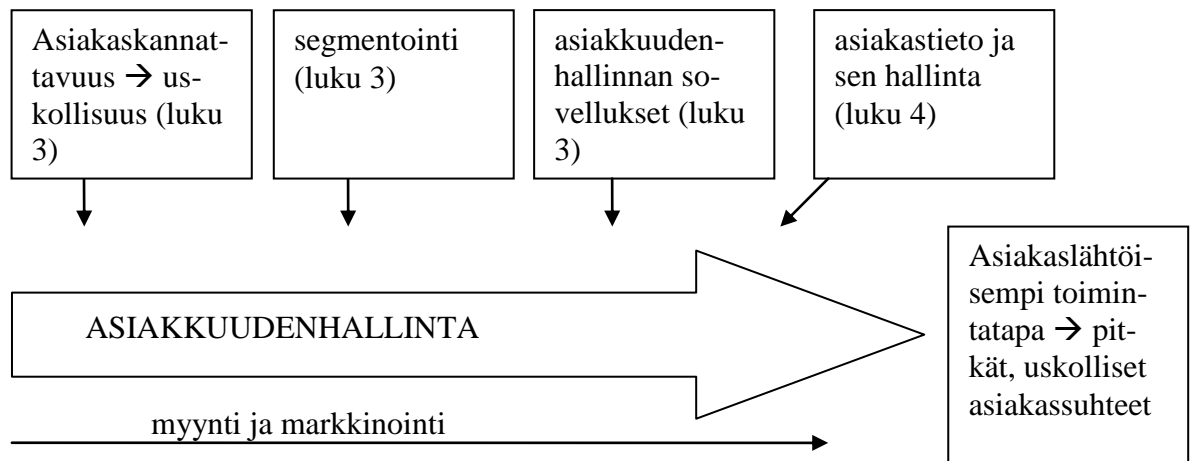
Asiakaskannattavuus → uskollisuus (luku 3)

segmentointi (luku 3)

asiakkuudenhallinnan sovellukset (luku 3)

asiakastieto ja sen hallinta (luku 4)

ASIAKKUUDENHALLINTA

myynti ja markkinointi

Asiakaslähtöisempi toimintatapa → pitkät, uskolliset asiakassuhteet